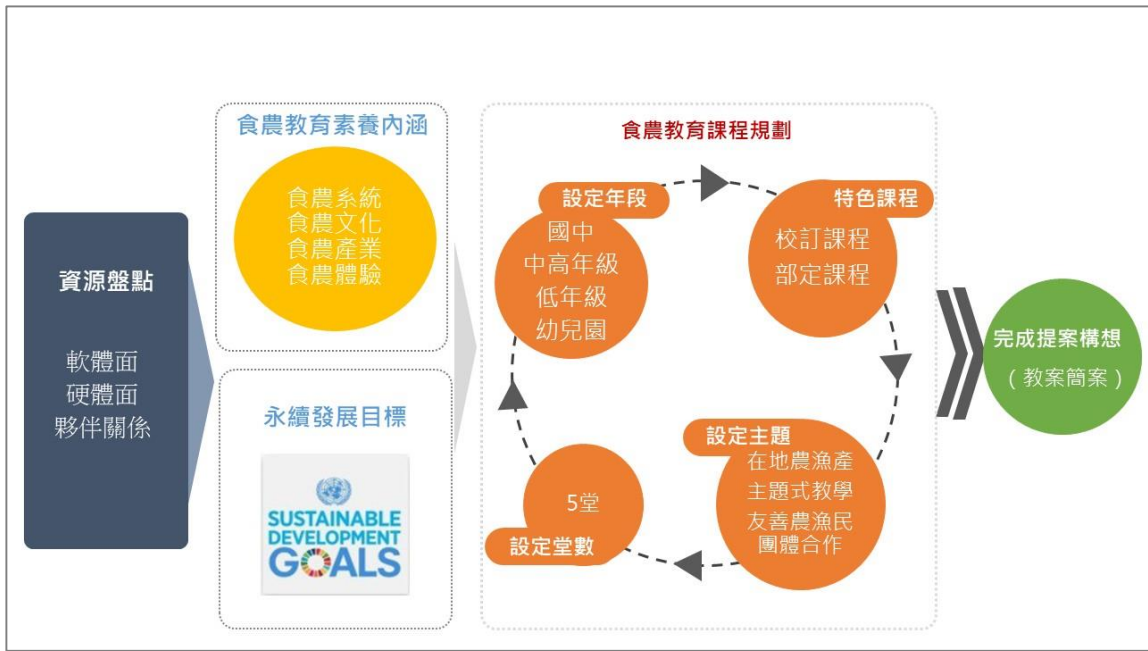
資源盤點

軟體面
硬體面
夥伴關係

食農教育素養內涵

食農系統
食農文化
食農產業
食農體驗

永續發展目標

SUSTAINABLE DEVELOPMENT GOALS

食農教育課程規劃

設定年段
國中
中高年級
低年級
幼兒園

特色課程
校訂課程
部定課程

設定主題
在地農漁產
主題式教學
友善農漁民
團體合作

5堂
設定堂數

完成提案構想
（教案簡案）